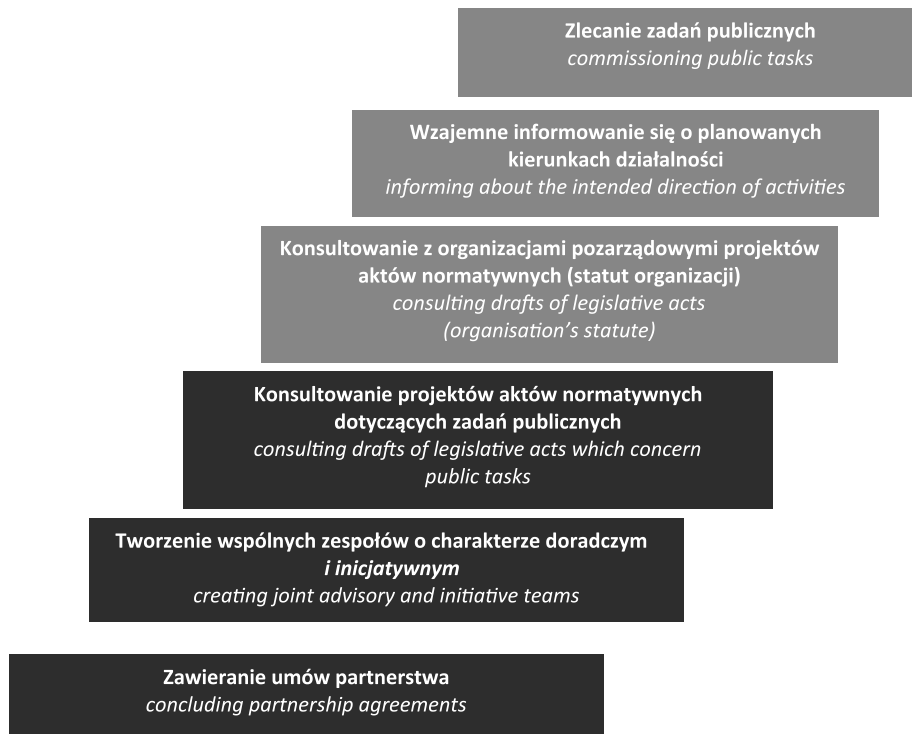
**Zlecanie zadań publicznych**
*commissioning public tasks*

**Wzajemne informowanie się o planowanych kierunkach działalności**
*informing about the intended direction of activities*

**Konsultowanie z organizacjami pozarządowymi projektów aktów normatywnych (statut organizacji)**
*consulting drafts of legislative acts (organisation's statute)*

**Konsultowanie projektów aktów normatywnych dotyczących zadań publicznych**
*consulting drafts of legislative acts which concern public tasks*

**Tworzenie wspólnych zespołów o charakterze doradczym *i inicjatywnym***
*creating joint advisory and initiative teams*

**Zawieranie umów partnerstwa**
*concluding partnership agreements*